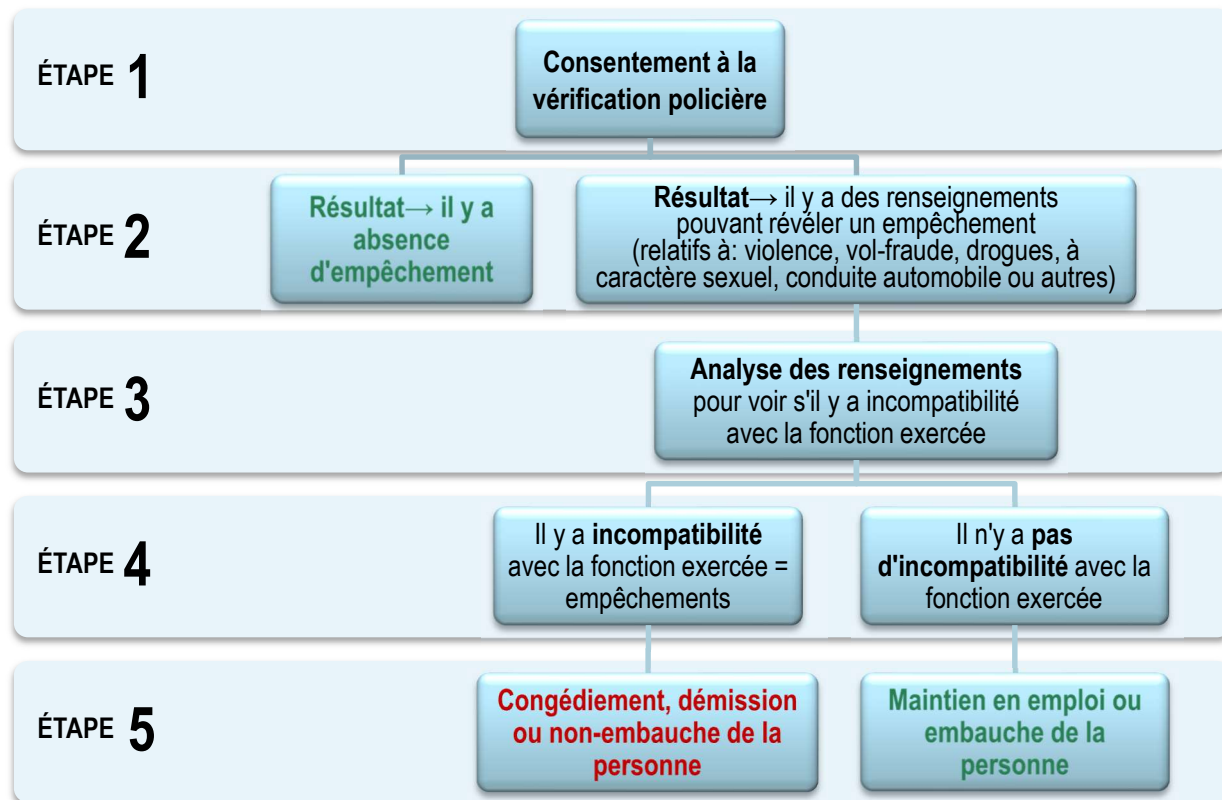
ÉTAPE 1

Consentement à la vérification policière

ÉTAPE 2

Résultat→ il y a absence d'empêchement

Résultat→ il y a des renseignements pouvant révéler un empêchement (relatifs à: violence, vol-fraude, drogues, à caractère sexuel, conduite automobile ou autres)

ÉTAPE 3

Analyse des renseignements pour voir s'il y a incompatibilité avec la fonction exercée

ÉTAPE 4

Il y a incompatibilité avec la fonction exercée = empêchements

Il n'y a pas d'incompatibilité avec la fonction exercée

ÉTAPE 5

Congédiement, démission ou non-embauche de la personne

Maintien en emploi ou embauche de la personne